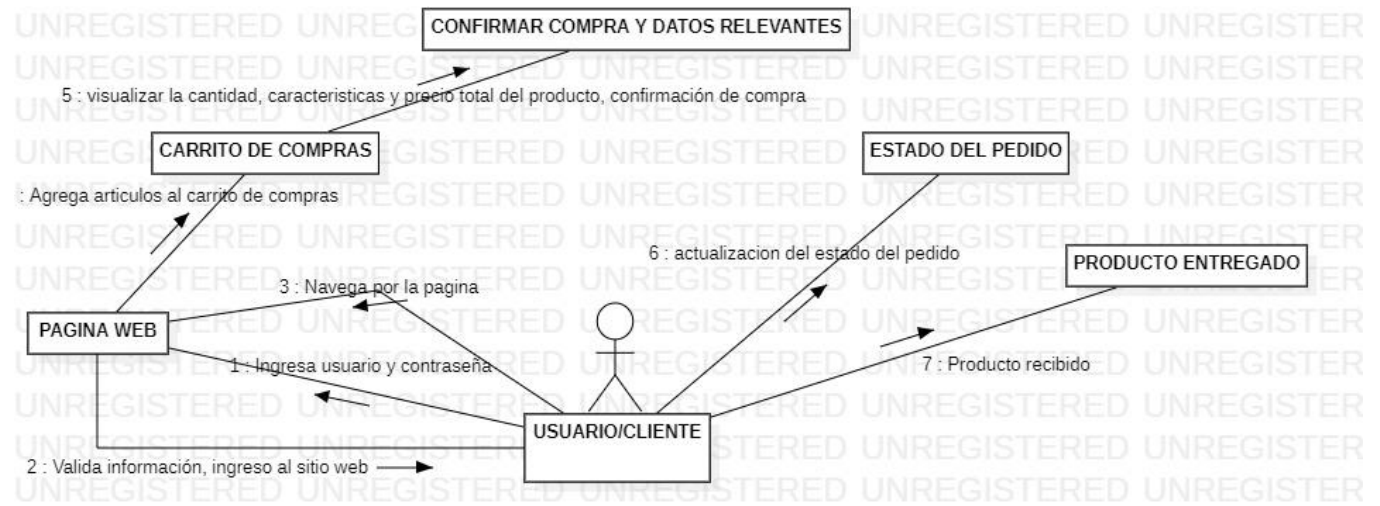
CONFIRMAR COMPRA Y DATOS RELEVANTES

5 : visualizar la cantidad, caracteristicas y precio total del producto, confirmación de compra

CARRITO DE COMPRAS

ESTADO DEL PEDIDO

: Agrega articulos al carrito de compras

6 : actualizacion del estado del pedido

PRODUCTO ENTREGADO

3 : Navega por la pagina

PAGINA WEB

1 : Ingresa usuario y contraseña

7 : Producto recibido

USUARIO/CLIENTE

2 : Valida información, ingreso al sitio web

UNREGISTERED UNREGISTERED UNREGISTERED UNREGISTERED UNREGISTERED